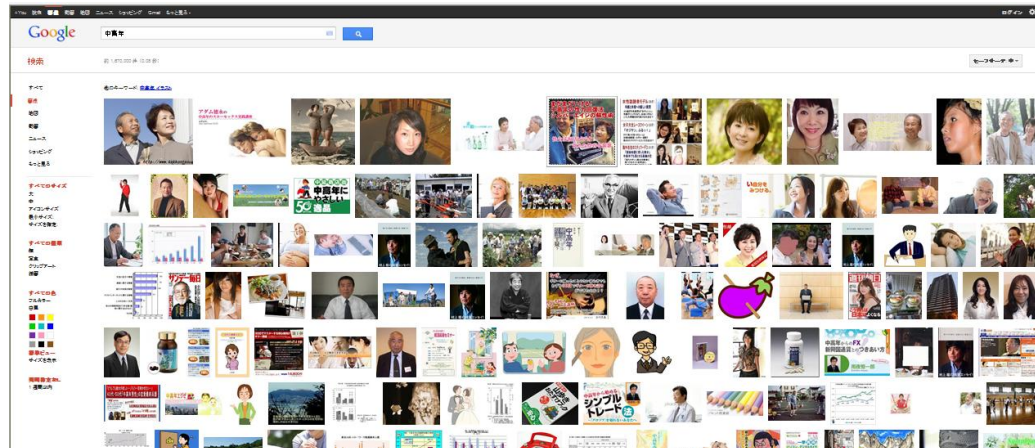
+You 検索 画像 動画 地図 ニュース ショッピング Gmail もっと見る

ログイン

Google

中高年

検索

約 1,870,000 件 (0.09 秒)

セーフサーチ 中

他のキーワード: 中高年 イラスト

すべて
画像
地図
動画
ニュース
ショッピング
もっと見る

すべてのサイズ
大
中
アイコンサイズ
最小サイズ
サイズを指定

すべての種類
顔
写真
クリップアート
線画

すべての色
フルカラー
白黒

標準ビュー
サイズを表示

関連画像を含む
類似画像

中高年にやさしい

50歳

シンプルトレード

FX

いい自分をみつける。